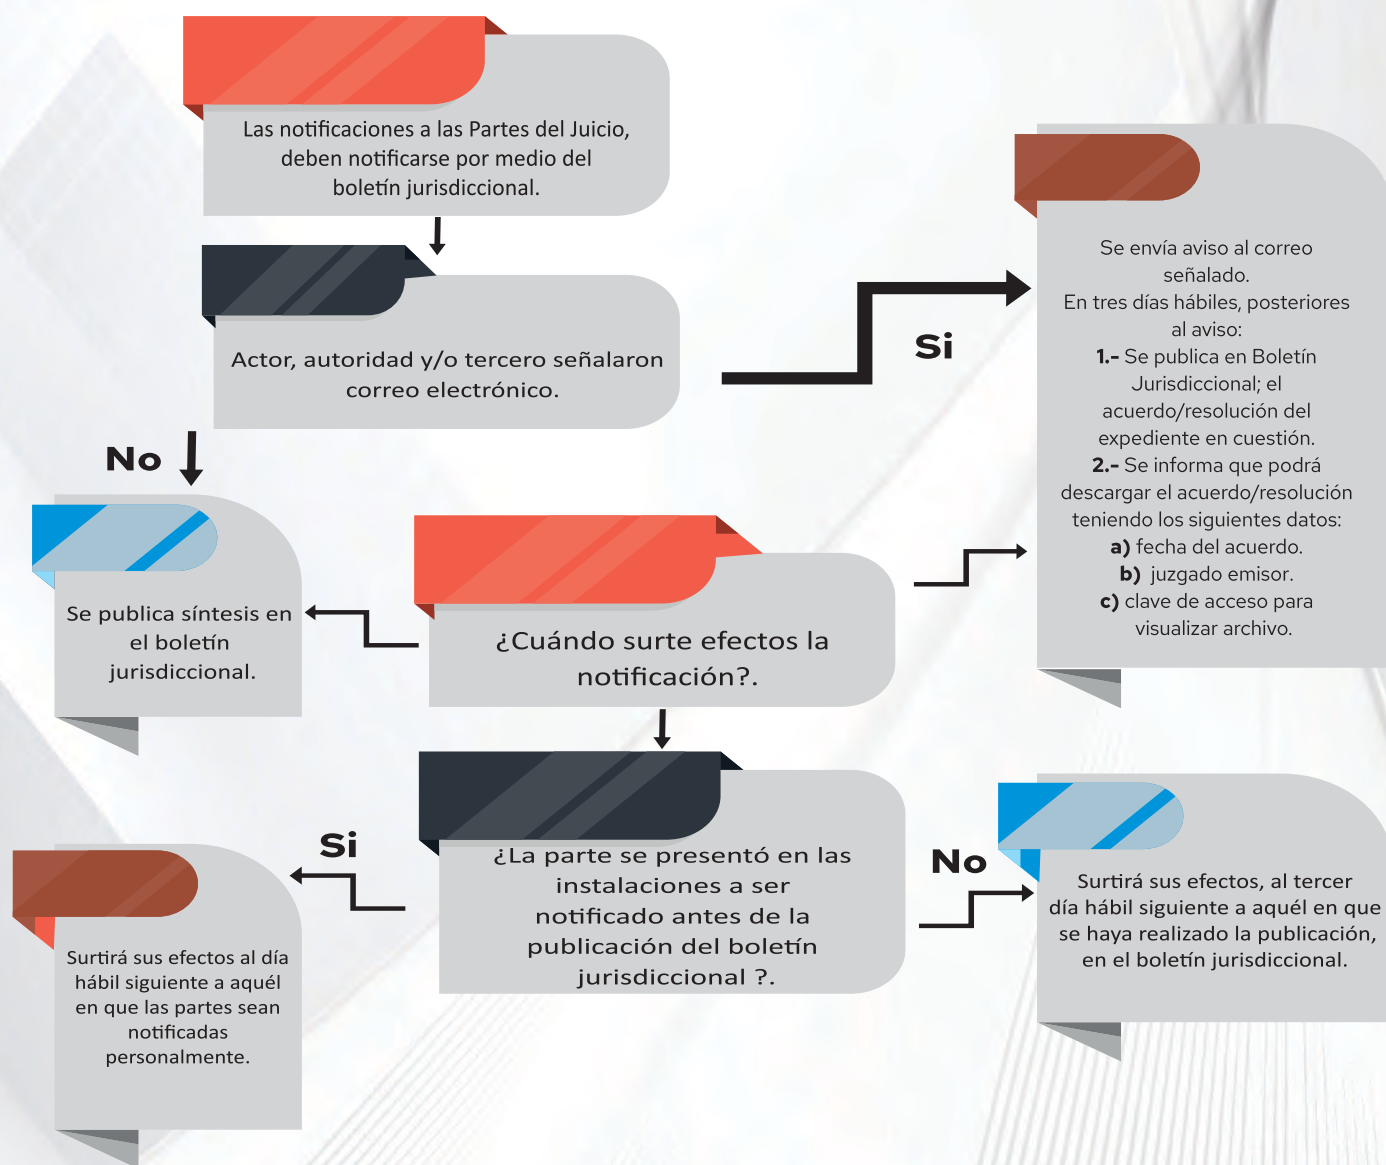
Las notificaciones a las Partes del Juicio, deben notificarse por medio del boletín jurisdiccional.

Actor, autoridad y/o tercero señalaron correo electrónico.

Si

Se envía aviso al correo señalado.
En tres días hábiles, posteriores al aviso:
**1.-** Se publica en Boletín Jurisdiccional; el acuerdo/resolución del expediente en cuestión.
**2.-** Se informa que podrá descargar el acuerdo/resolución teniendo los siguientes datos:
**a)** fecha del acuerdo.
**b)** juzgado emisor.
**c)** clave de acceso para visualizar archivo.

No

Se publica síntesis en el boletín jurisdiccional.

¿Cuándo surte efectos la notificación?.

Si

¿La parte se presentó en las instalaciones a ser notificado antes de la publicación del boletín jurisdiccional ?.

No

Surtirá sus efectos al día hábil siguiente a aquél en que las partes sean notificadas personalmente.

Surtirá sus efectos, al tercer día hábil siguiente a aquél en que se haya realizado la publicación, en el boletín jurisdiccional.